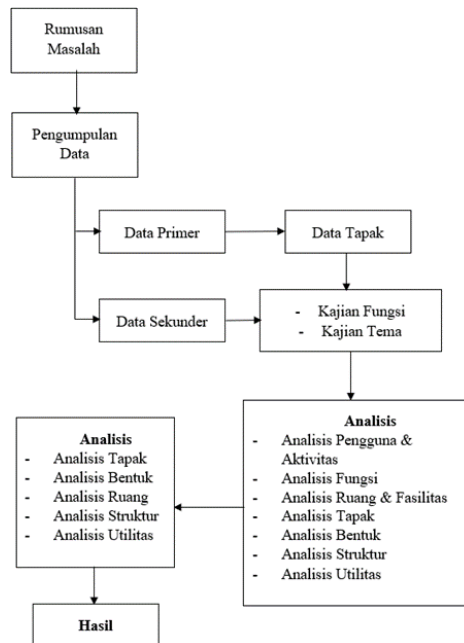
Rumusan Masalah

Pengumpulan Data

Data Primer

Data Tapak

Data Sekunder

- Kajian Fungsi
- Kajian Tema

**Analisis**
- Analisis Pengguna & Aktivitas
- Analisis Fungsi
- Analisis Ruang & Fasilitas
- Analisis Tapak
- Analisis Bentuk
- Analisis Struktur
- Analisis Utilitas

**Analisis**
- Analisis Tapak
- Analisis Bentuk
- Analisis Ruang
- Analisis Struktur
- Analisis Utilitas

**Hasil**